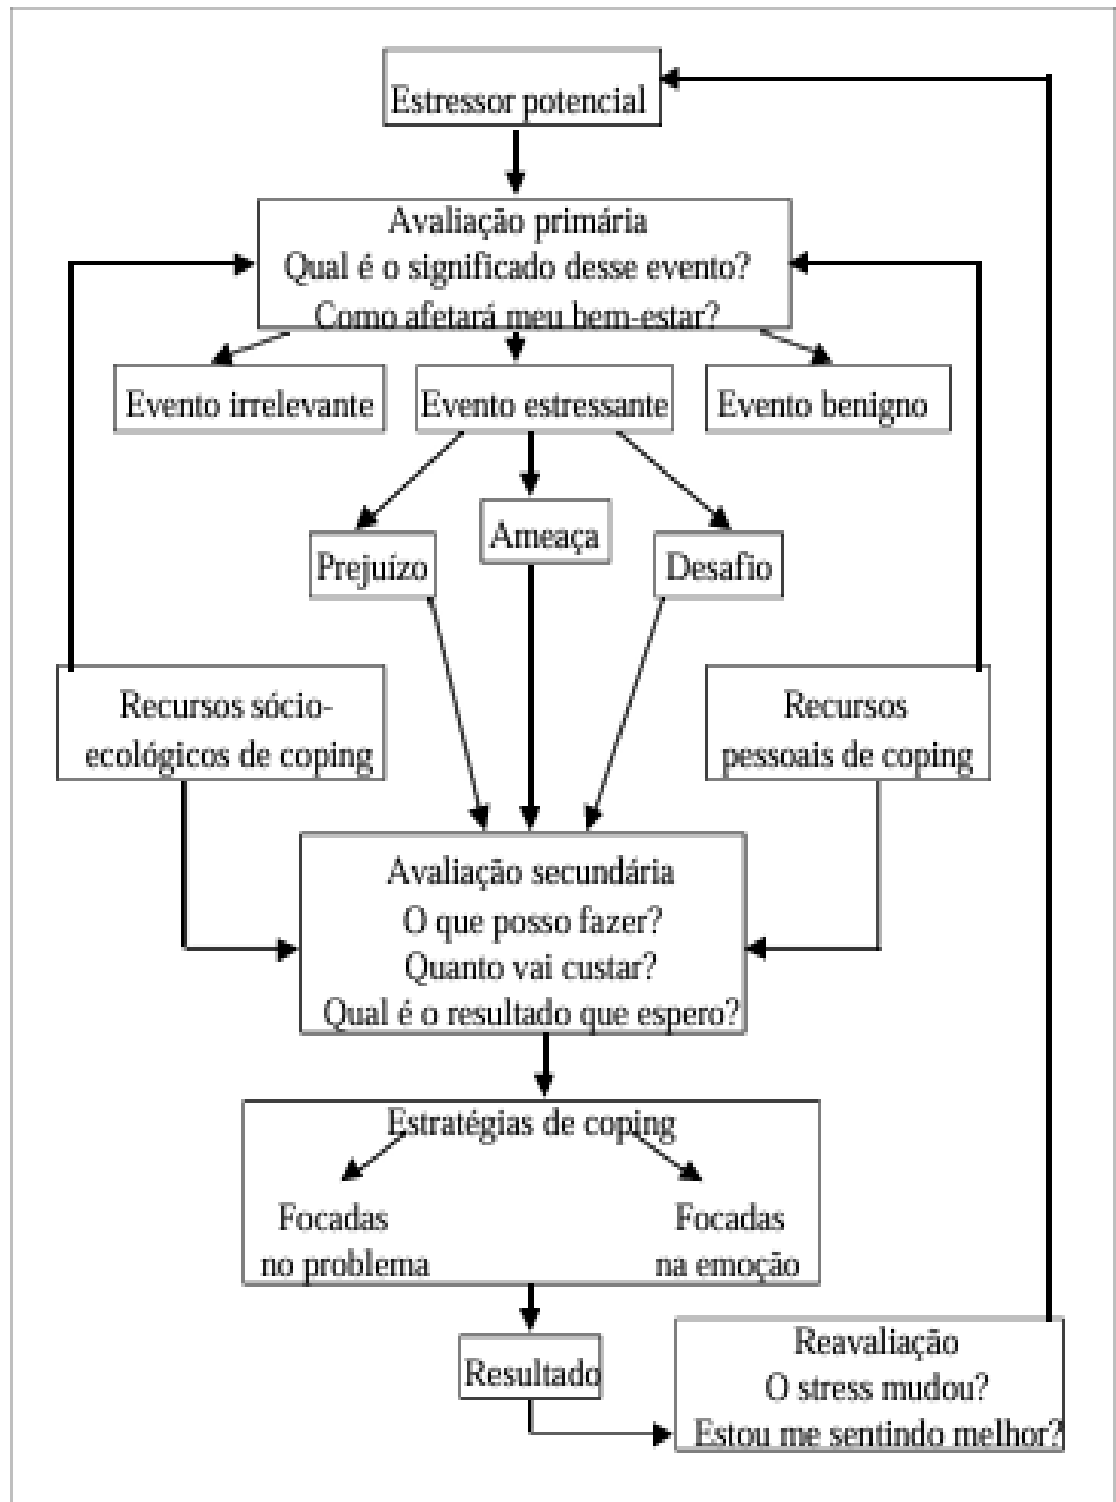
Estressor potencial

Avaliação primária
Qual é o significado desse evento?
Como afetará meu bem-estar?

Evento irrelevante

Evento estressante

Evento benigno

Prejuízo

Ameaça

Desafio

Recursos sócio-ecológicos de coping

Recursos pessoais de coping

Avaliação secundária
O que posso fazer?
Quanto vai custar?
Qual é o resultado que espero?

Estratégias de coping

Focadas no problema

Focadas na emoção

Resultado

Reavaliação
O stress mudou?
Estou me sentindo melhor?